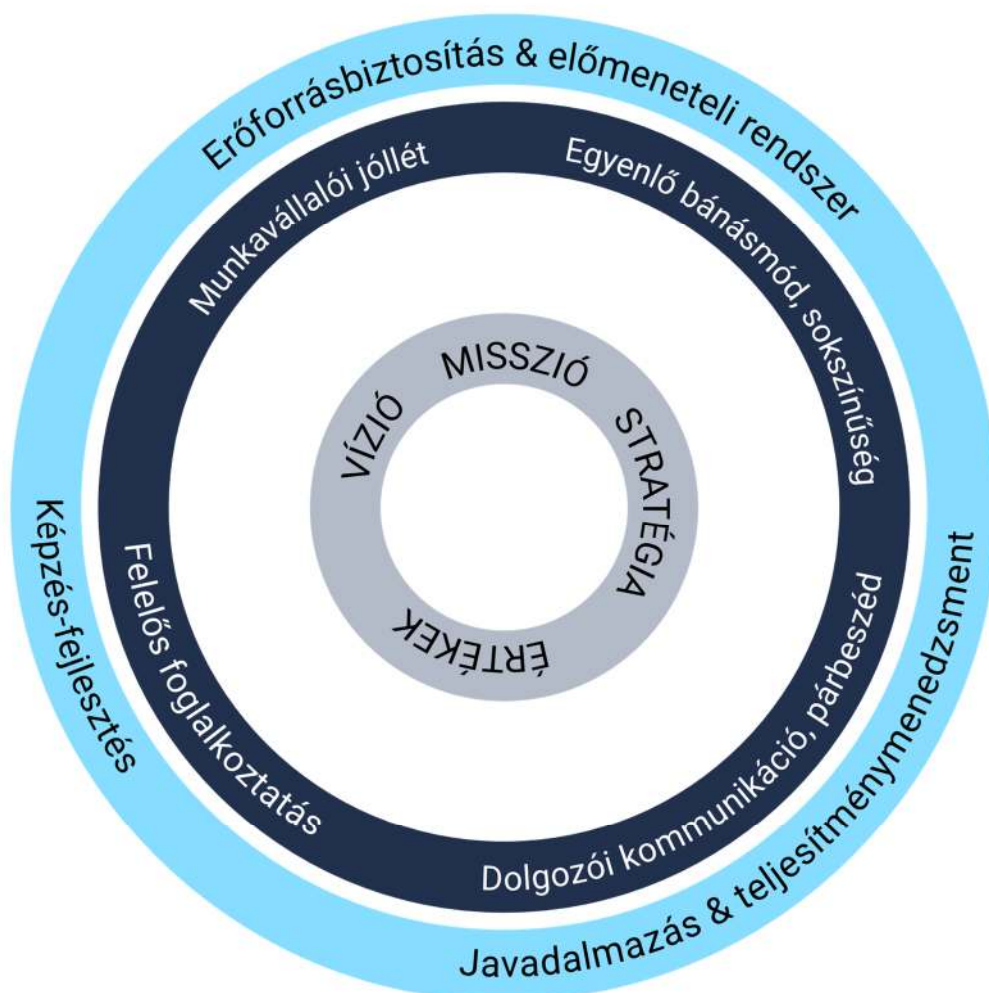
Erőforrásbiztosítás & előmeneteli rendszer

Munkavállalói jóllét

Egyenlő bánásmód, sokszínűség

MISSZIÓ

VÍZIÓ

STRATÉGIA

ÉRTÉKEK

Képzés-fejlesztés

Felelős foglalkoztatás

Dolgozói kommunikáció, párbeszéd

Javadalmazás & teljesítménymenedzsment